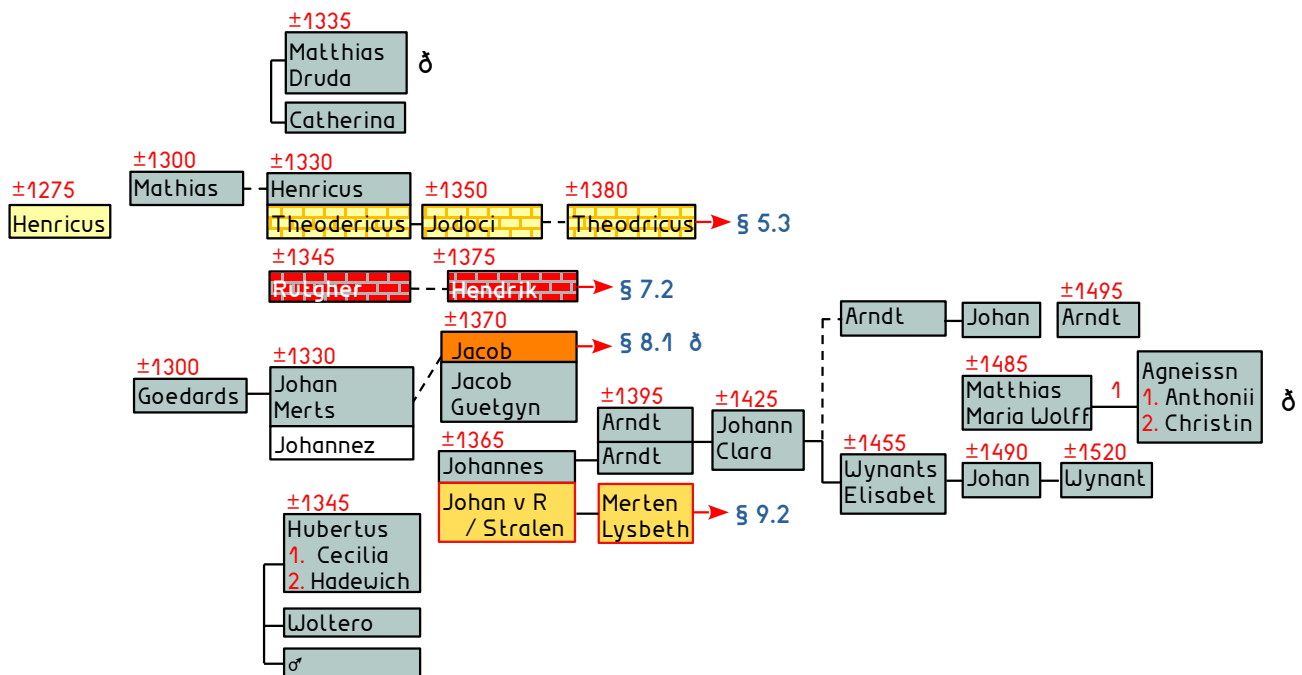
±1335
Matthias
Druda
ð
Catherina

±1275
Henricus

±1300
Mathias

±1330
Henricus
Theodericus

±1350
Jodoci

±1380
Theodricus
§ 5.3

±1345
Rutgher

±1375
Hendrik
§ 7.2

±1370
Jacob
§ 8.1 ð
Jacob
Guetgyn

±1300
Goedards

±1330
Johan
Merts
Johannez

±1365
Johannes
Johan v R / Stralen

Merten
Lysbeth
§ 9.2

±1395
Arndt
Arndt

±1425
Johann
Clara

Arndt
Johan

±1495
Arndt

±1485
Matthias
Maria Wolff
1
Agneissn
1. Anthonii
2. Christin
ð

±1455
Wynants
Elisabet

±1490
Johan

±1520
Wynant

±1345
Hubertus
1. Cecilia
2. Hadewich
Woltero
♂